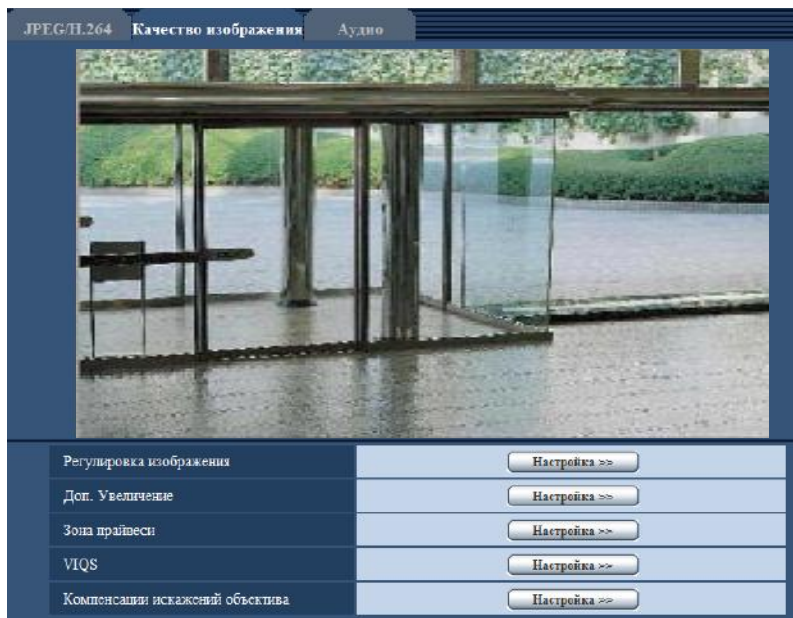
JPEG/H.264 Качество изображения Аудио

| | |
|---|---|
| Регулировка изображения | Настройка >> |
| Доп. Увеличение | Настройка >> |
| Зона прайвеси | Настройка >> |
| VIQS | Настройка >> |
| Компенсации искажений объектива | Настройка >> |